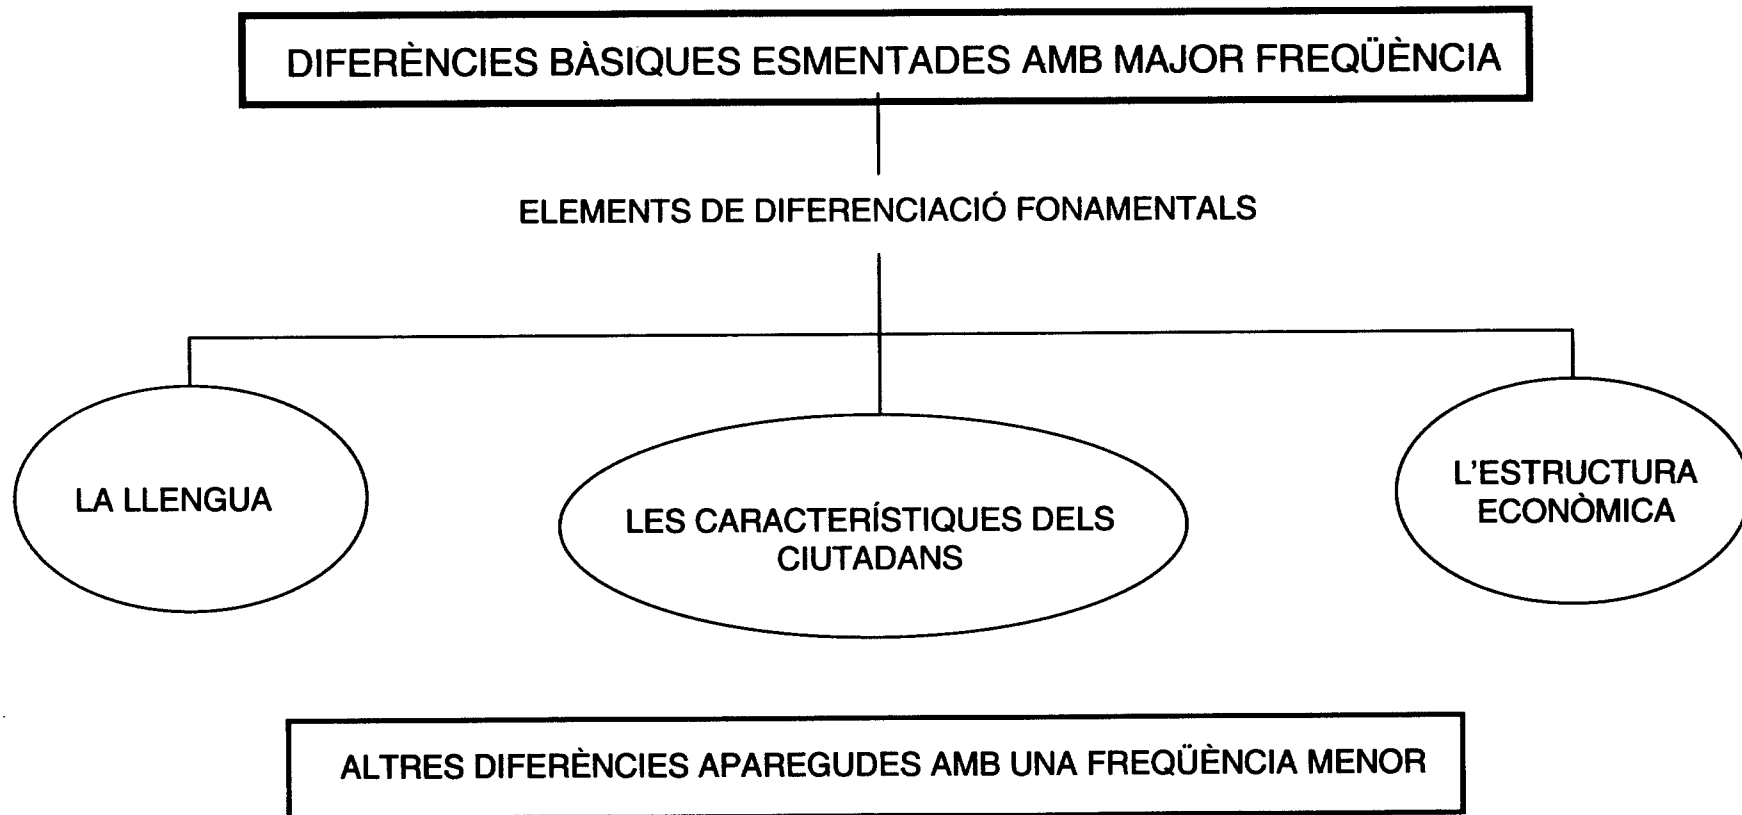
DIFERÈNCIES BÀSIQUES ESMENTADES AMB MAJOR FREQÜÈNCIA

ELEMENTS DE DIFERENCIACIÓ FONAMENTALS

LA LLENGUA

LES CARACTERÍSTIQUES DELS CIUTADANS

L'ESTRUCTURA ECONÒMICA

ALTRES DIFERÈNCIES APAREGUDES AMB UNA FREQÜÈNCIA MENOR